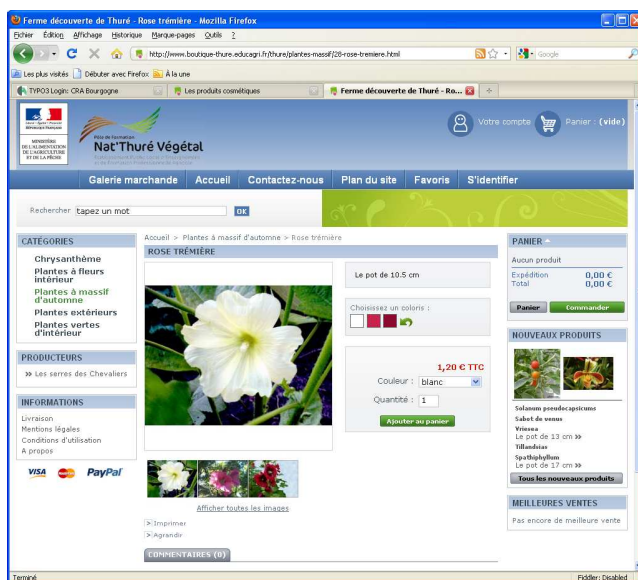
Ferme découverte de Thuré - Rose trémière - Mozilla Firefox

Fichier Édition Affichage Historique Marque-pages Outils ?

http://www.boutique-thure.educagri.fr/thure/plantes-massif/28-rose-tremiere.html

Google

Les plus visités Débuter avec Firefox À la une

TYPO3 Login: CRA Bourgogne | Les produits cosmétiques | Ferme découverte de Thuré - Ro...

MINISTÈRE DE L'ALIMENTATION DE L'AGRICULTURE ET DE LA PÊCHE

Pôle de formation
Nat'Thuré Végétal
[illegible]

Votre compte | Panier : (vide)

Galerie marchande | Accueil | Contactez-nous | Plan du site | Favoris | S'identifier

Rechercher tapez un mot OK

CATÉGORIES
Chrysanthème
Plantes à fleurs intérieur
Plantes à massif d'automne
Plantes extérieurs
Plantes vertes d'intérieur

PRODUCTEURS
» Les serres des Chevaliers

INFORMATIONS
Livraison
Mentions légales
Conditions d'utilisation
A propos

VISA PayPal

Accueil > Plantes à massif d'automne > Rose trémière

ROSE TRÉMIÈRE

Le pot de 10.5 cm

Choisissez un coloris :

1,20 € TTC

Couleur : blanc

Quantité : 1

Ajouter au panier

Afficher toutes les images

> Imprimer
> Agrandir

COMMENTAIRES (0)

PANIER
Aucun produit
Expédition 0,00 €
Total 0,00 €
Panier | Commander

NOUVEAUX PRODUITS
Solanum pseudocapsicums
Sabot de venus
Vriesea
Le pot de 13 cm »
Tillandsias
Spathiphyllum
Le pot de 17 cm »
Tous les nouveaux produits

MEILLEURES VENTES
Pas encore de meilleure vente

Terminé | Fiddler: Disabled